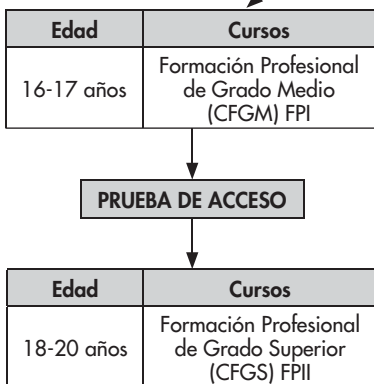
| Edad | Cursos |
|---|---|
| 16-17 años | Formación Profesional de Grado Medio (CFGM) FPI |

PRUEBA DE ACCESO

| Edad | Cursos |
|---|---|
| 18-20 años | Formación Profesional de Grado Superior (CFGS) FPII |